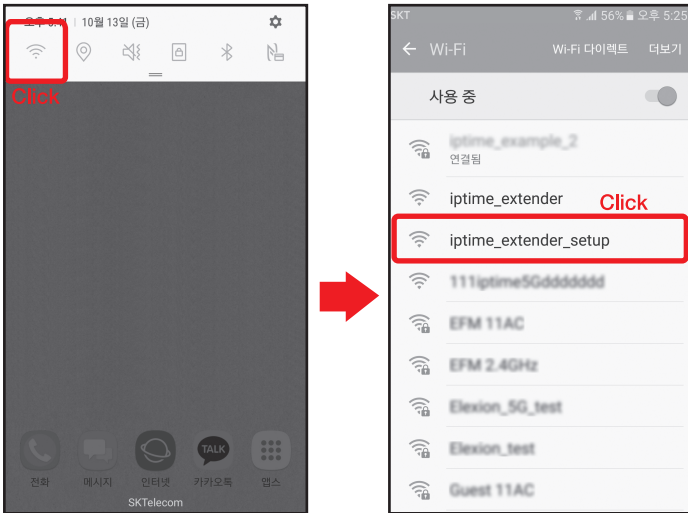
오후 5:11 | 10월 13일 (금)

Click

전화 메시지 인터넷 카카오톡 앱스

TALK

SKTelecom

SKT 56% 오후 5:25

Wi-Fi Wi-Fi 다이렉트 더보기

사용 중

iptime_example_2
연결됨

iptime_extender

Click

iptime_extender_setup

111iptime5Gddddddd

EFM 11AC

EFM 2.4GHz

Elexion_5G_test

Elexion_test

Guest 11AC